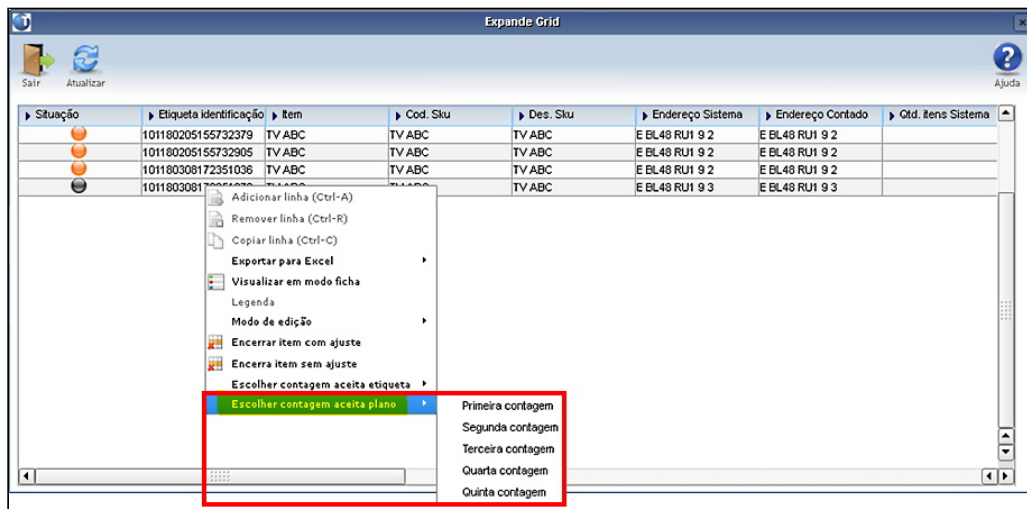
Expande Grid

Sair
Atualizar
Ajuda

| Situação | Etiqueta identificação | Item | Cod. Sku | Des. Sku | Endereço Sistema | Endereço Contado | Qtd. itens Sistema |
|---|---|---|---|---|---|---|---|
| | 101180205155732379 | TV ABC | TV ABC | TV ABC | E BL48 RU1 9 2 | E BL48 RU1 9 2 | |
| | 101180205155732905 | TV ABC | TV ABC | TV ABC | E BL48 RU1 9 2 | E BL48 RU1 9 2 | |
| | 101180308172351036 | TV ABC | TV ABC | TV ABC | E BL48 RU1 9 2 | E BL48 RU1 9 2 | |
| | 10118030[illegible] | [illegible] | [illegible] | TV ABC | E BL48 RU1 9 3 | E BL48 RU1 9 3 | |

Adicionar linha (Ctrl-A)
Remover linha (Ctrl-R)
Copiar linha (Ctrl-C)
Exportar para Excel
Visualizar em modo ficha
Legenda
Modo de edição
Encerrar item com ajuste
Encerra item sem ajuste
Escolher contagem aceita etiqueta
Escolher contagem aceita plano

Primeira contagem
Segunda contagem
Terceira contagem
Quarta contagem
Quinta contagem